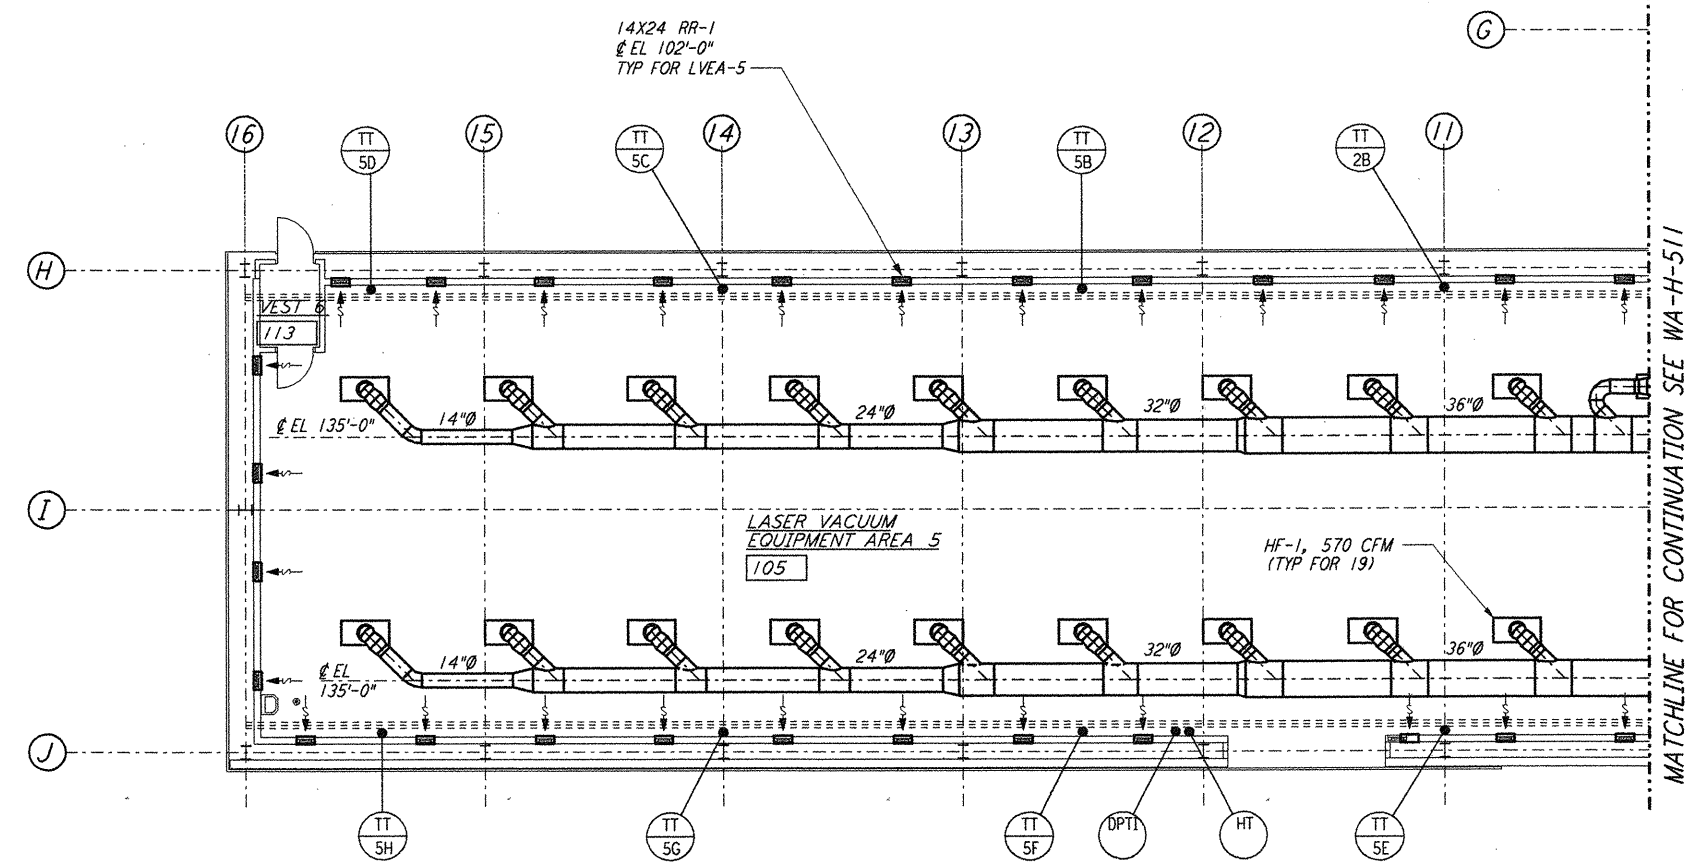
14X24 RR-1
℄ EL 102'-0"
TYP FOR LVEA-5

G

16
TT 5D
15
TT 5C
14
13
TT 5B
12
TT 2B
11

H

VEST 6
113

℄ EL 135'-0"
14"Ø
24"Ø
32"Ø
36"Ø

I

LASER VACUUM
EQUIPMENT AREA 5
105

HF-1, 570 CFM
(TYP FOR 19)

℄ EL
135'-0"
14"Ø
24"Ø
32"Ø
36"Ø

J

TT 5H
TT 5G
TT 5F
DPTI
HT
TT 5E

MATCHLINE FOR CONTINUATION SEE WA-H-511